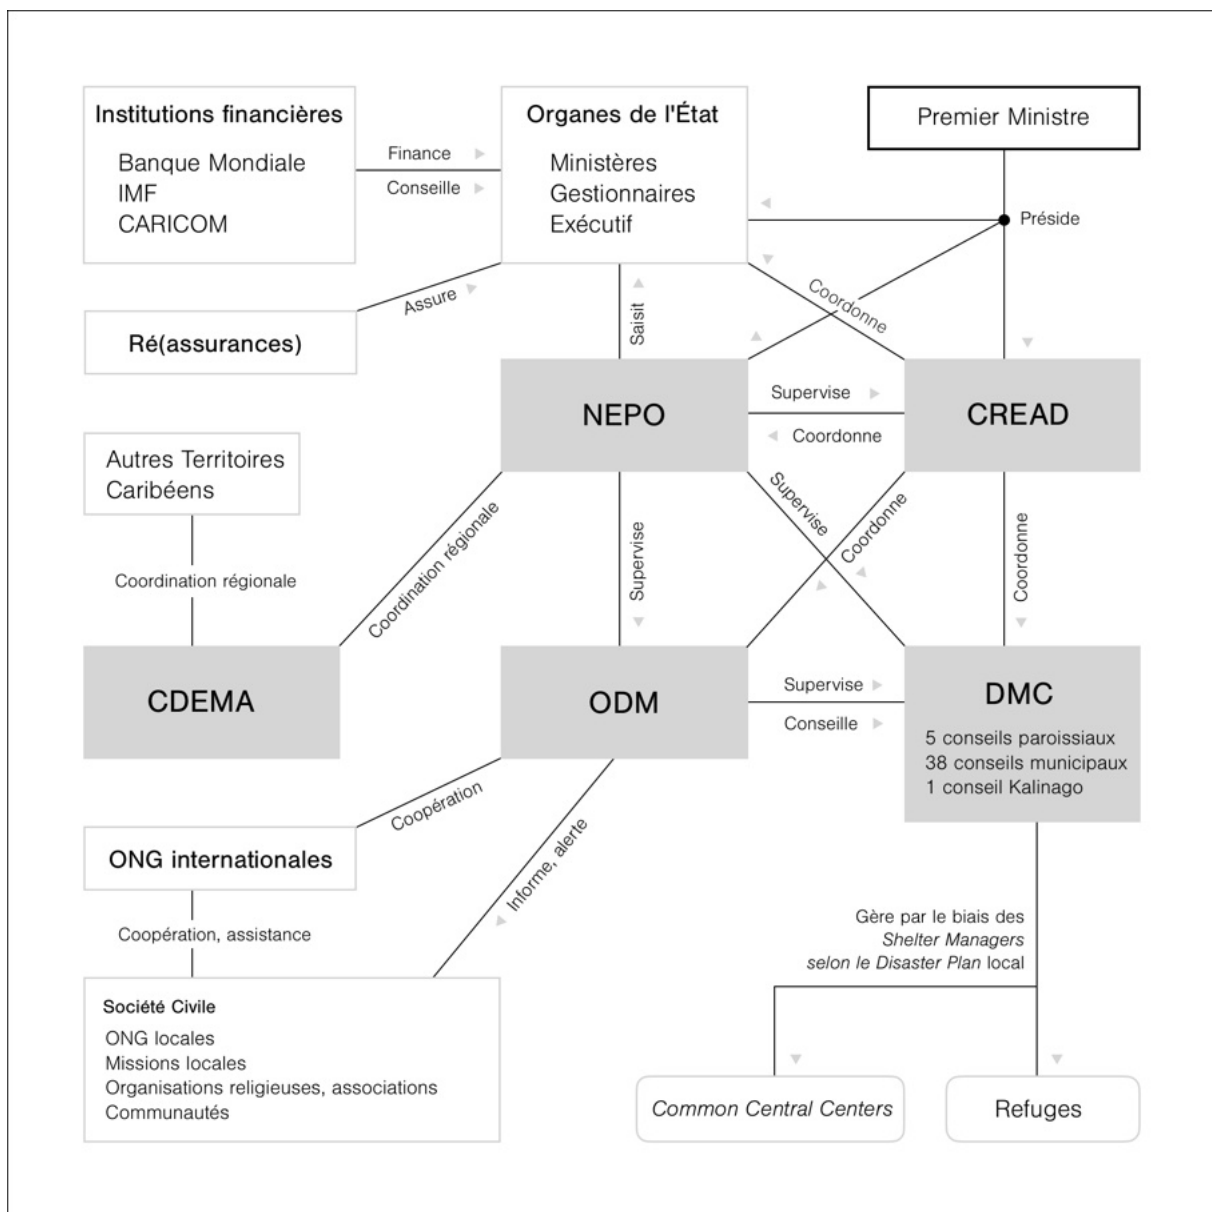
Institutions financières
Banque Mondiale
IMF
CARICOM

Finance
Conseille

Organes de l'État
Ministères
Gestionnaires
Exécutif

Premier Ministre

Préside

Assure

Ré(assurances)

Saisit

Coordonne

NEPO

Supervise
Coordonne

CREAD

Autres Territoires Caribéens

Coordination régionale

Coordination régionale

Supervise

Supervise

Coordonne

Coordonne

CDEMA

ODM

Supervise
Conseille

DMC
5 conseils paroissiaux
38 conseils municipaux
1 conseil Kalinago

Coopération

ONG internationales

Informe, alerte

Coopération, assistance

Gère par le biais des *Shelter Managers* selon le *Disaster Plan* local

Société Civile
ONG locales
Missions locales
Organisations religieuses, associations
Communautés

*Common Central Centers*

Refuges